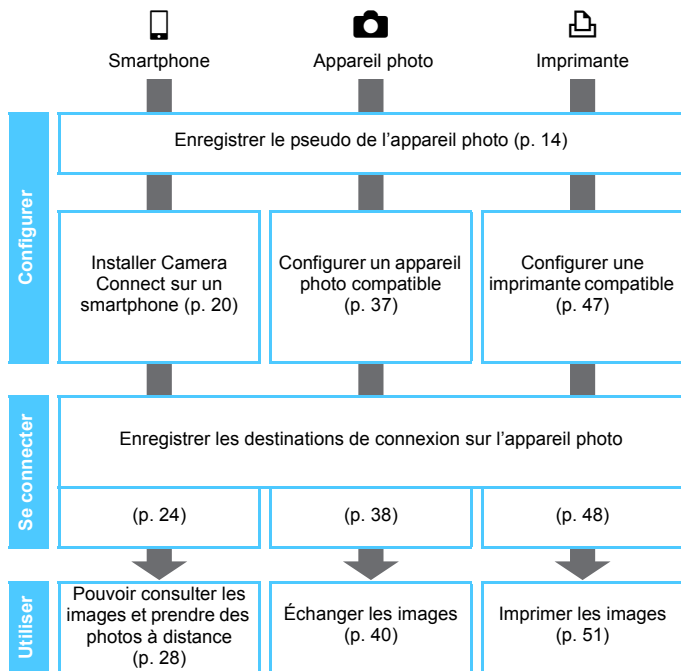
Smartphone

Appareil photo

Imprimante

Configurer

Enregistrer le pseudo de l'appareil photo (p. 14)

Installer Camera Connect sur un smartphone (p. 20)

Configurer un appareil photo compatible (p. 37)

Configurer une imprimante compatible (p. 47)

Se connecter

Enregistrer les destinations de connexion sur l'appareil photo

(p. 24)

(p. 38)

(p. 48)

Utiliser

Pouvoir consulter les images et prendre des photos à distance (p. 28)

Échanger les images (p. 40)

Imprimer les images (p. 51)